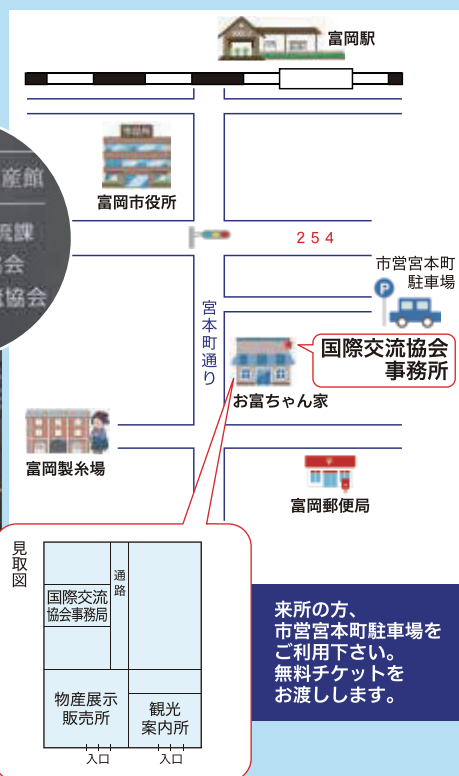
富岡駅

富岡市役所

254

市営宮本町
駐車場

宮本町通り

国際交流協会
事務所

お富ちゃん家

富岡製糸場

富岡郵便局

産館
流課
協会
流協会

見取図

国際交流
協会事務局

通路

物産展示
販売所

観光
案内所

入口
入口

来所の方、
市営宮本町駐車場を
ご利用下さい。
無料チケットを
お渡しします。